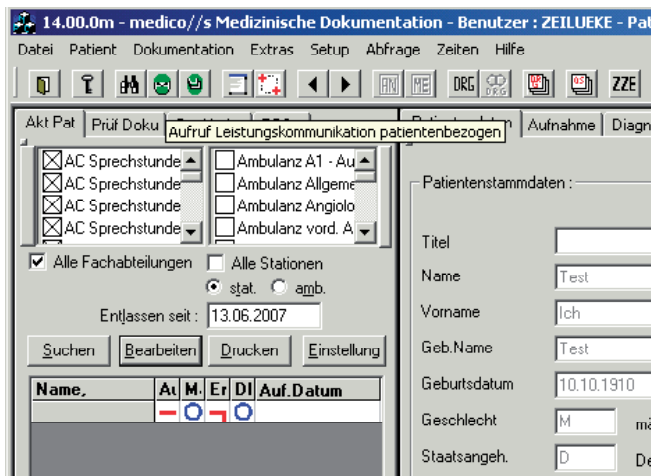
14.00.0m - medico//s Medizinische Dokumentation - Benutzer : ZEILUEKE - Pat

Datei Patient Dokumentation Extras Setup Abfrage Zeiten Hilfe

DRG ZZE

Akt Pat Prüf Doku

Aufruf Leistungskommunikation patientenbezogen

Aufnahme Diagn

AC Sprechstunde
AC Sprechstunde
AC Sprechstunde
AC Sprechstunde

Ambulanz A1 - Au
Ambulanz Allgeme
Ambulanz Angiolo
Ambulanz vord. A

Alle Fachabteilungen Alle Stationen

stat. amb.

Entlassen seit : 13.06.2007

Suchen Bearbeiten Drucken Einstellung

| Name, | Au | M. | Er | DI | Auf.Datum |
|---|---|---|---|---|---|

Patientenstammdaten :

Titel

Name Test

Vorname Ich

Geb.Name Test

Geburtsdatum 10.10.1910

Geschlecht M

Staatsangeh. D